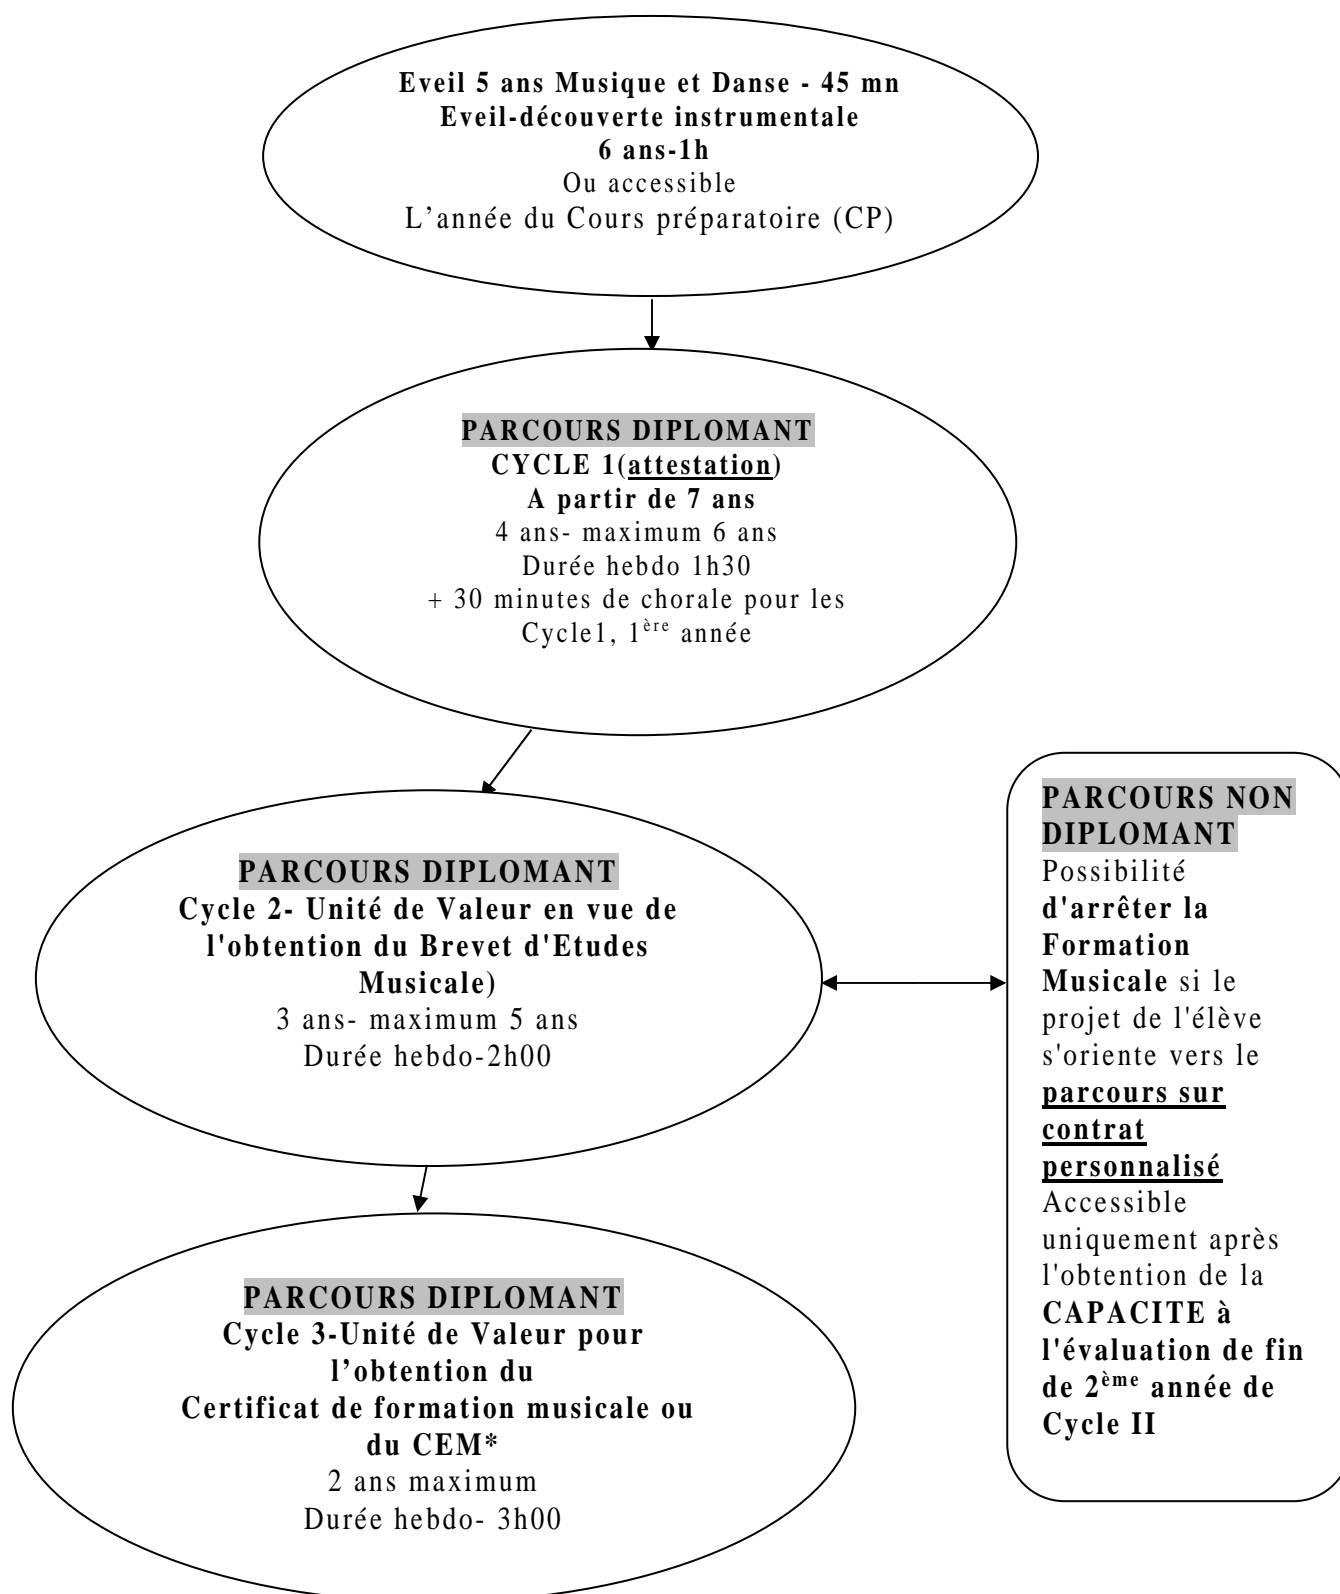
Eveil 5 ans Musique et Danse - 45 mn
Eveil-découverte instrumentale
6 ans-1h
Ou accessible
L'année du Cours préparatoire (CP)

PARCOURS DIPLOMANT
CYCLE 1(attestation)
A partir de 7 ans
4 ans- maximum 6 ans
Durée hebdo 1h30
+ 30 minutes de chorale pour les Cycle1, 1$^{ère}$ année

PARCOURS DIPLOMANT
Cycle 2- Unité de Valeur en vue de l'obtention du Brevet d'Etudes Musicale)
3 ans- maximum 5 ans
Durée hebdo-2h00

PARCOURS NON DIPLOMANT
Possibilité d'arrêter la Formation Musicale si le projet de l'élève s'oriente vers le parcours sur contrat personnalisé
Accessible uniquement après l'obtention de la CAPACITE à l'évaluation de fin de 2$^{ème}$ année de Cycle II

PARCOURS DIPLOMANT
Cycle 3-Unité de Valeur pour l'obtention du
Certificat de formation musicale ou du CEM*
2 ans maximum
Durée hebdo- 3h00